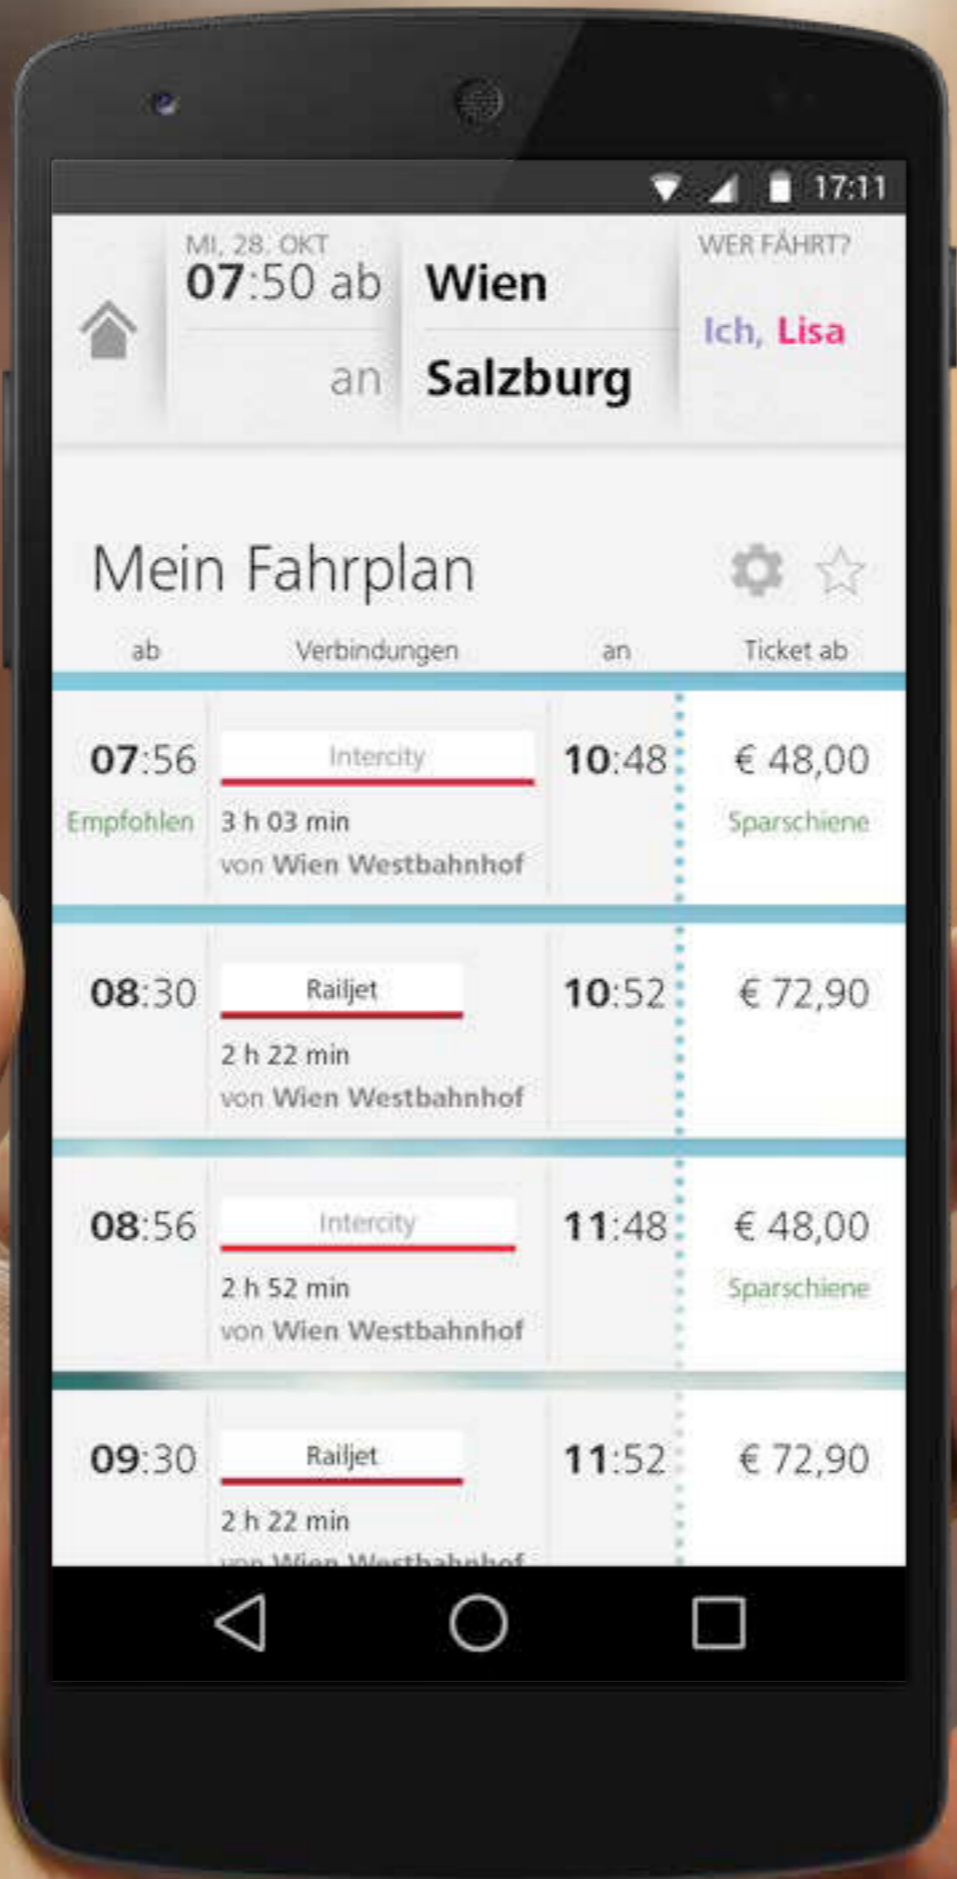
17:11

MI, 28. OKT
07:50 ab
an

Wien
Salzburg

WER FÄHRT?
Ich, Lisa

Mein Fahrplan

| ab | Verbindungen | an | Ticket ab |
|---|---|---|---|
| 07:56 Empfohlen | Intercity 3 h 03 min von Wien Westbahnhof | 10:48 | € 48,00 Sparschiene |
| 08:30 | Railjet 2 h 22 min von Wien Westbahnhof | 10:52 | € 72,90 |
| 08:56 | Intercity 2 h 52 min von Wien Westbahnhof | 11:48 | € 48,00 Sparschiene |
| 09:30 | Railjet 2 h 22 min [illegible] | 11:52 | € 72,90 |